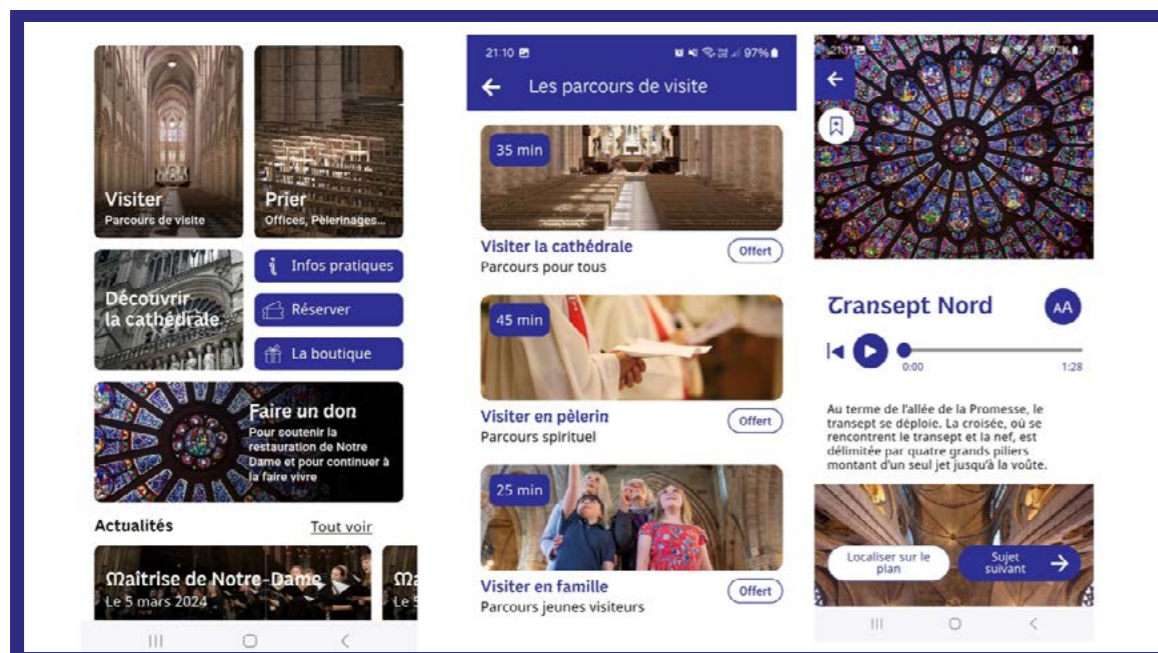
Visiter
Parcours de visite

Prier
Offices, Pèlerinages...

Découvrir la cathédrale

Infos pratiques

Réserver

La boutique

Faire un don
Pour soutenir la restauration de Notre Dame et pour continuer à la faire vivre

Actualités
Tout voir

Maîtrise de Notre-Dame
Le 5 mars 2024

Ma
Le 5

21:10 97%

Les parcours de visite

35 min
Visiter la cathédrale
Parcours pour tous
Offert

45 min
Visiter en pèlerin
Parcours spirituel
Offert

25 min
Visiter en famille
Parcours jeunes visiteurs
Offert

21:11

Transept Nord
AA
0:00
1:28

Au terme de l'allée de la Promesse, le transept se déploie. La croisée, où se rencontrent le transept et la nef, est délimitée par quatre grands piliers montant d'un seul jet jusqu'à la voûte.

Localiser sur le plan
Sujet suivant